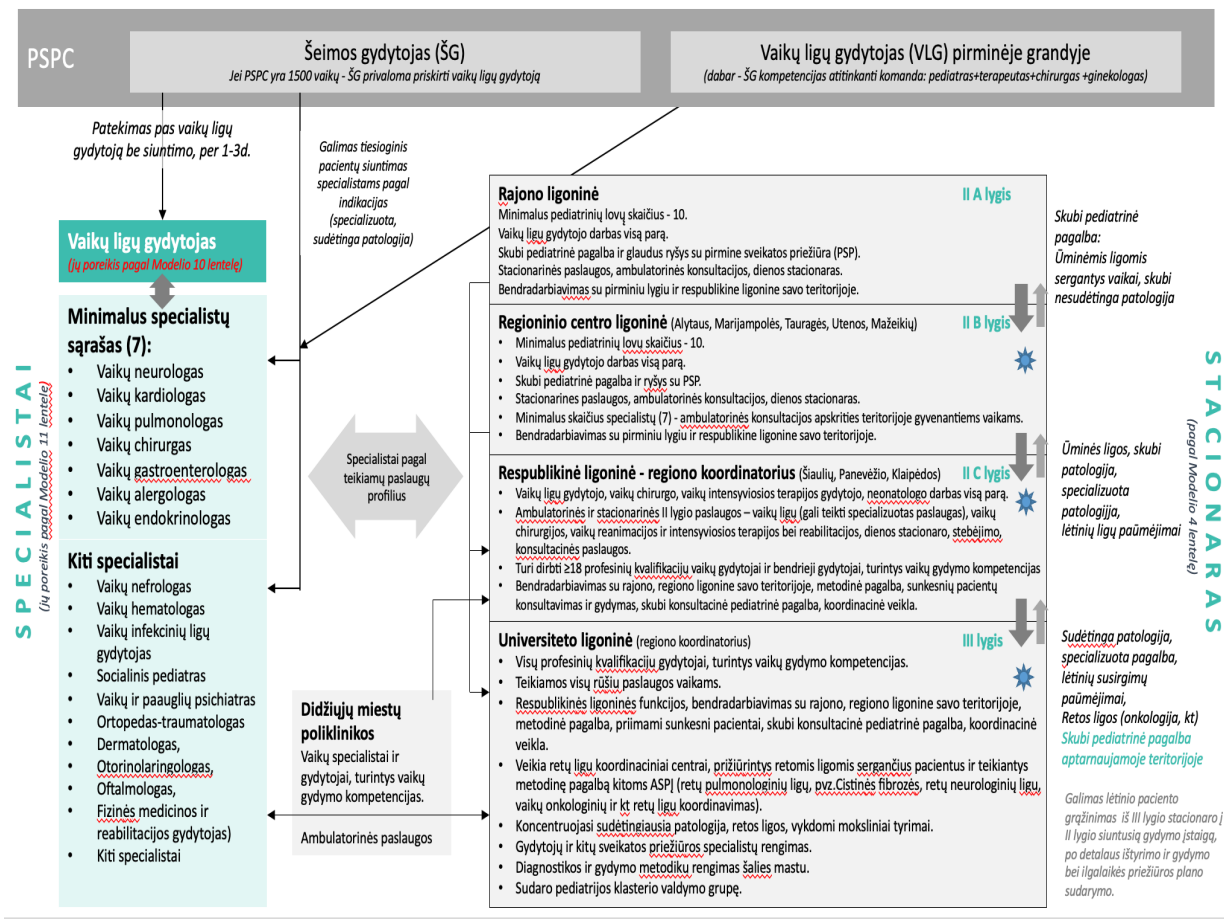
PSPC

Šeimos gydytojas (ŠG)
Jei PSPC yra 1500 vaikų - ŠG privaloma priskirti vaikų ligų gydytoją

Vaikų ligų gydytojas (VLG) pirminėje grandyje
(dabar - ŠG kompetencijas atitinkanti komanda: pediatras+terapeutas+chirurgas +ginekologas)

Patekimas pas vaikų ligų gydytoją be siuntimo, per 1-3d.

Galimas tiesioginis pacientų siuntimas specialistams pagal indikacijas (specializuota, sudėtinga patologija)

Vaikų ligų gydytojas
(jų poreikis pagal Modelio 10 lentelę)

Minimalus specialistų sąrašas (7):
• Vaikų neurologas
• Vaikų kardiologas
• Vaikų pulmonologas
• Vaikų chirurgas
• Vaikų gastroenterologas
• Vaikų alergologas
• Vaikų endokrinologas

Kiti specialistai
• Vaikų nefrologas
• Vaikų hematologas
• Vaikų infekcinių ligų gydytojas
• Socialinis pediatras
• Vaikų ir paauglių psichiatras
• Ortopedas-traumatologas
• Dermatologas,
• Otorinolaringologas,
• Oftalmologas,
• Fizinės medicinos ir reabilitacijos gydytojas)
• Kiti specialistai

SPECIALISTAI
(jų poreikis pagal Modelio 11 lentelę)

Specialistai pagal teikiamų paslaugų profilius

Rajono ligoninė
II A lygis
Minimalus pediatrinių lovų skaičius - 10.
Vaikų ligų gydytojo darbas visą parą.
Skubi pediatrinė pagalba ir glaudus ryšys su pirmine sveikatos priežiūra (PSP).
Stacionarinės paslaugos, ambulatorinės konsultacijos, dienos stacionaras.
Bendradarbiavimas su pirminiu lygiu ir respublikine ligonine savo teritorijoje.

Regioninio centro ligoninė (Alytaus, Marijampolės, Tauragės, Utenos, Mažeikių)
II B lygis
• Minimalus pediatrinių lovų skaičius - 10.
• Vaikų ligų gydytojo darbas visą parą.
• Skubi pediatrinė pagalba ir ryšys su PSP.
• Stacionarinės paslaugos, ambulatorinės konsultacijos, dienos stacionaras.
• Minimalus skaičius specialistų (7) - ambulatorinės konsultacijos apskrities teritorijoje gyvenantiems vaikams.
• Bendradarbiavimas su pirminiu lygiu ir respublikine ligonine savo teritorijoje.

Respublikinė ligoninė - regiono koordinatorius (Šiaulių, Panevėžio, Klaipėdos)
II C lygis
• Vaikų ligų gydytojo, vaikų chirurgo, vaikų intensyviosios terapijos gydytojo, neonatologo darbas visą parą.
• Ambulatorinės ir stacionarinės II lygio paslaugos – vaikų ligų (gali teikti specializuotas paslaugas), vaikų chirurgijos, vaikų reanimacijos ir intensyviosios terapijos bei reabilitacijos, dienos stacionaro, stebėjimo, konsultacinės paslaugos.
• Turi dirbti ≥18 profesinių kvalifikacijų vaikų gydytojai ir bendrieji gydytojai, turintys vaikų gydymo kompetencijas
• Bendradarbiavimas su rajono, regiono ligonine savo teritorijoje, metodinė pagalba, sunkesnių pacientų konsultavimas ir gydymas, skubi konsultacinė pediatrinė pagalba, koordinacinė veikla.

Universiteto ligoninė (regiono koordinatorius)
III lygis
• Visų profesinių kvalifikacijų gydytojai, turintys vaikų gydymo kompetencijas.
• Teikiamos visų rūšių paslaugos vaikams.
• Respublikinės ligoninės funkcijos, bendradarbiavimas su rajono, regiono ligonine savo teritorijoje, metodinė pagalba, priimami sunkesni pacientai, skubi konsultacinė pediatrinė pagalba, koordinacinė veikla.
• Veikia retų ligų koordinaciniai centrai, prižiūrintys retomis ligomis sergančius pacientus ir teikiantys metodinę pagalbą kitoms ASPĮ (retų pulmonologinių ligų, pvz.Cistinės fibrozės, retų neurologinių ligų, vaikų onkologinių ir kt retų ligų koordinavimas).
• Koncentruojasi sudėtingiausia patologija, retos ligos, vykdomi moksliniai tyrimai.
• Gydytojų ir kitų sveikatos priežiūros specialistų rengimas.
• Diagnostikos ir gydymo metodikų rengimas šalies mastu.
• Sudaro pediatrijos klasterio valdymo grupę.

Didžiųjų miestų poliklinikos
Vaikų specialistai ir gydytojai, turintys vaikų gydymo kompetencijas.
Ambulatorinės paslaugos

Skubi pediatrinė pagalba:
Ūminėmis ligomis sergantys vaikai, skubi nesudėtinga patologija

Ūminės ligos, skubi patologija, specializuota patologija, lėtinių ligų paūmėjimai

Sudėtinga patologija, specializuota pagalba, lėtinių susirgimų paūmėjimai,
Retos ligos (onkologija, kt)
Skubi pediatrinė pagalba aptarnaujamoje teritorijoje

Galimas lėtinio paciento grąžinimas iš III lygio stacionaro į II lygio siuntusią gydymo įstaigą, po detalaus ištyrimo ir gydymo bei ilgalaikės priežiūros plano sudarymo.

STACIONARAS
(pagal Modelio 4 lentelę)